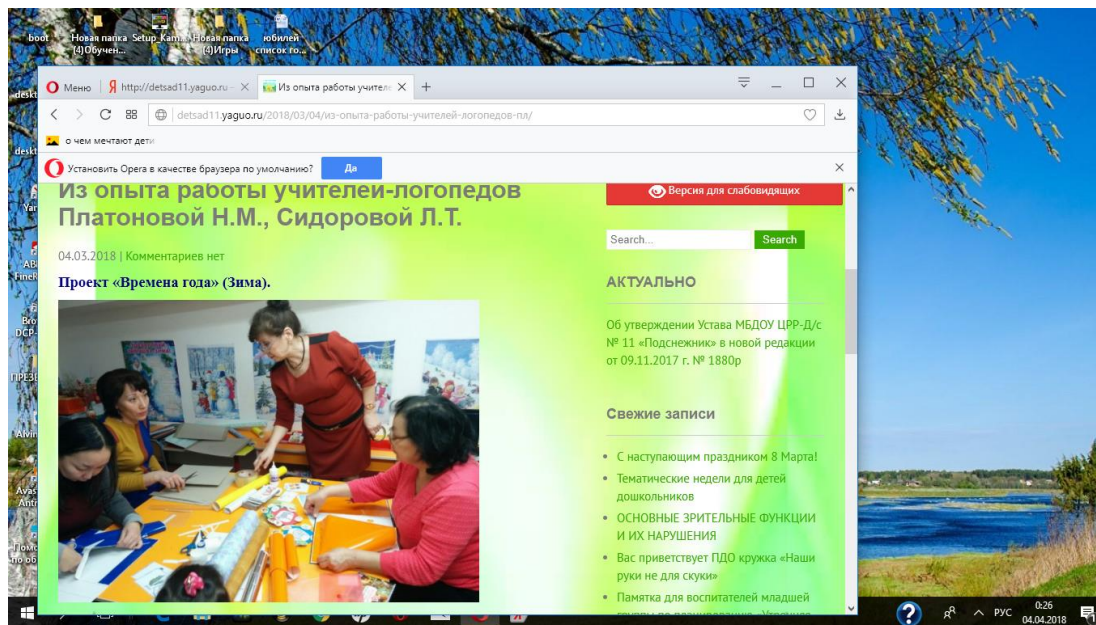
boot Новая папка (4)Обучен... Setup_Kam... Новая папка (4)Игры юбилей список го...

Меню | http://detsad11.yaguo.ru | Из опыта работы учителе | +

detsad11.yaguo.ru/2018/03/04/из-опыта-работы-учителей-логопедов-пл/

о чем мечтают дети

Установить Opera в качестве браузера по умолчанию? Да

Из опыта работы учителей-логопедов Платоновой Н.М., Сидоровой Л.Т.

04.03.2018 | Комментариев нет

Проект «Времена года» (Зима).

Версия для слабовидящих

Search... Search

АКТУАЛЬНО

Об утверждении Устава МБДОУ ЦРР-Д/с № 11 «Подснежник» в новой редакции от 09.11.2017 г. № 1880р

Свежие записи

• С наступающим праздником 8 Марта!
• Тематические недели для детей дошкольников
• ОСНОВНЫЕ ЗРИТЕЛЬНЫЕ ФУНКЦИИ И ИХ НАРУШЕНИЯ
• Вас приветствует ПДО кружка «Наши руки не для скуки»
• Памятка для воспитателей младшей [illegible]

РУС 0:26 04.04.2018